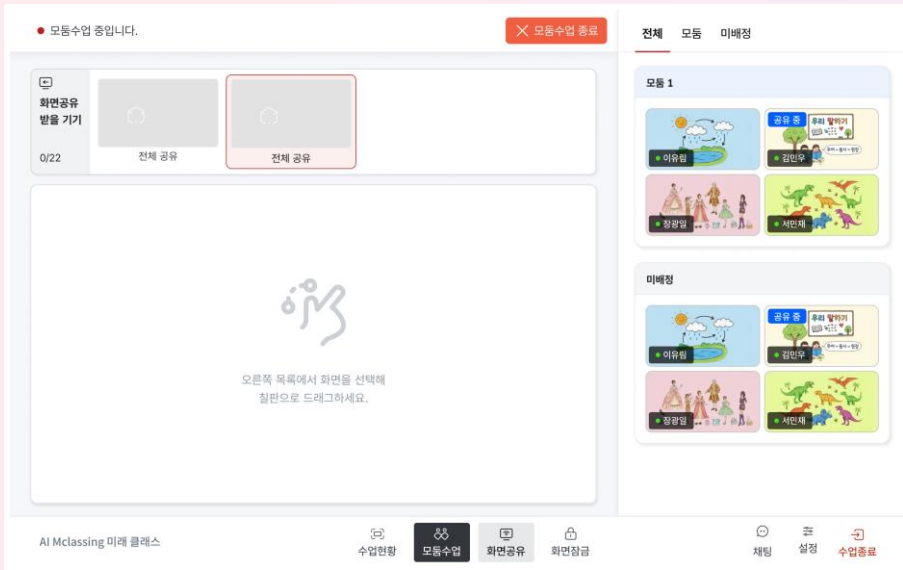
● 모둠수업 중입니다.

✕ 모둠수업 종료

전체 모둠 미배정

화면공유 받을 기기

0/22

전체 공유

전체 공유

오른쪽 목록에서 화면을 선택해 칠판으로 드래그하세요.

모둠 1

이유림

공유 중

우리 말하기

김민우

장광일

서민재

미배정

이유림

공유 중

우리 말하기

김민우

장광일

서민재

AI Mclassing 미래 클래스

수업현황 모둠수업 화면공유 화면잠금

채팅 설정 수업종료